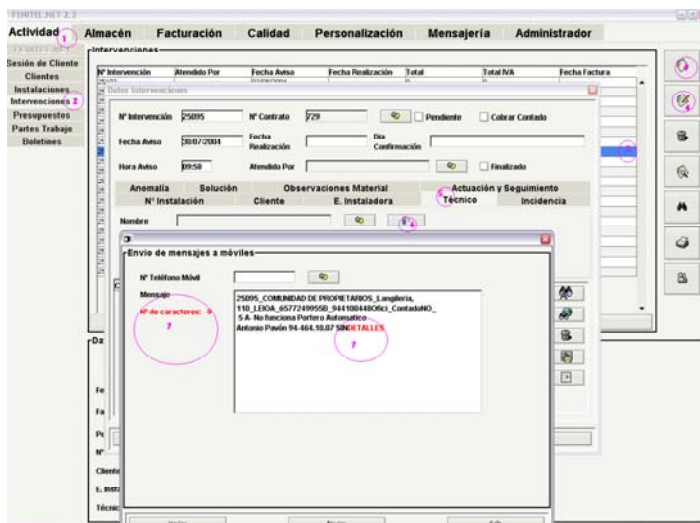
FEMITEL.NET 2.2

Actividad 1 Almacén Facturación Calidad Personalización Mensajería Administrador

Sesión de Cliente
Clientes
Instalaciones
Intervenciones 2
Presupuestos
Partes Trabajo
Boletines

Intervenciones

| Nº Intervención | Atendido Por | Fecha Aviso | Fecha Realización | Total | Total IVA | Fecha Factura |
|---|---|---|---|---|---|---|

Datos Intervenciones

Nº Intervención 25095 Nº Contrato 729 Pendiente Cobrar Contado

Fecha Aviso 30/07/2004 Fecha Realización Día Confirmación

Hora Aviso 09:58 Atendido Por Finalizado

Anomalía Solución Observaciones Material Actuación y Seguimiento
Nº Instalación Cliente E. Instaladora 5 Técnico Incidencia

Nombre 6

Envío de mensajes a móviles

Nº Teléfono Móvil

Mensaje

Nº de caracteres: 0
7

25095_COMUNIDAD DE PROPIETARIOS_Langileria, 110_LEIOA_657724995B_944100448Ofici_ContadoNO_ S.A.- No funciona Portero Automatico Antonio Pavón 94-464.10.07 SINDETALLES
7

Fe
Fa
Pe
Nº
Cliente
E. Insta
Técnic

3
4